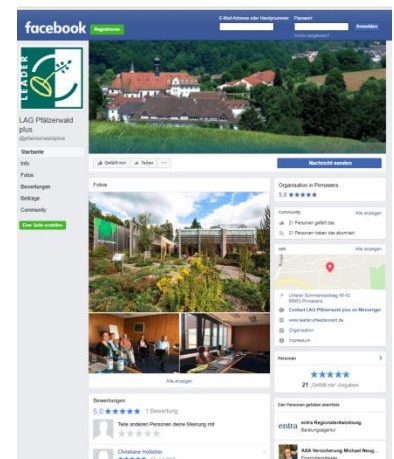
facebook Registrieren

E-Mail-Adresse oder Handynummer Passwort Anmelden

Konto vergessen?

LEADER

LAG Pfälzerwald plus

@pfaelzerwaldplus

Startseite

Info

Fotos

Bewertungen

Beiträge

Community

Eine Seite erstellen

Gefällt mir Teilen ···

Nachricht senden

Fotos

Alle anzeigen

Organisation in Pirmasens

5,0 ★★★★★

Community Alle anzeigen

21 Personen gefällt das

21 Personen haben das abonniert

Info Alle anzeigen

Unterer Sommerwaldweg 40-42 66953 Pirmasens

Contact LAG Pfälzerwald plus on Messenger

www.leaderpfaelzerwald.de

Organisation

Impressum

Personen

★★★★★

21 „Gefällt mir"-Angaben

Bewertungen

5,0 ★★★★★ 1 Bewertung

Teile anderen Personen deine Meinung mit

Christiane Hollaender

Den Personen gefällt ebenfalls

entra Regionalentwicklung

Beratungsagentur

AXA Versicherung Michael Neug...

Finanzdienstleister